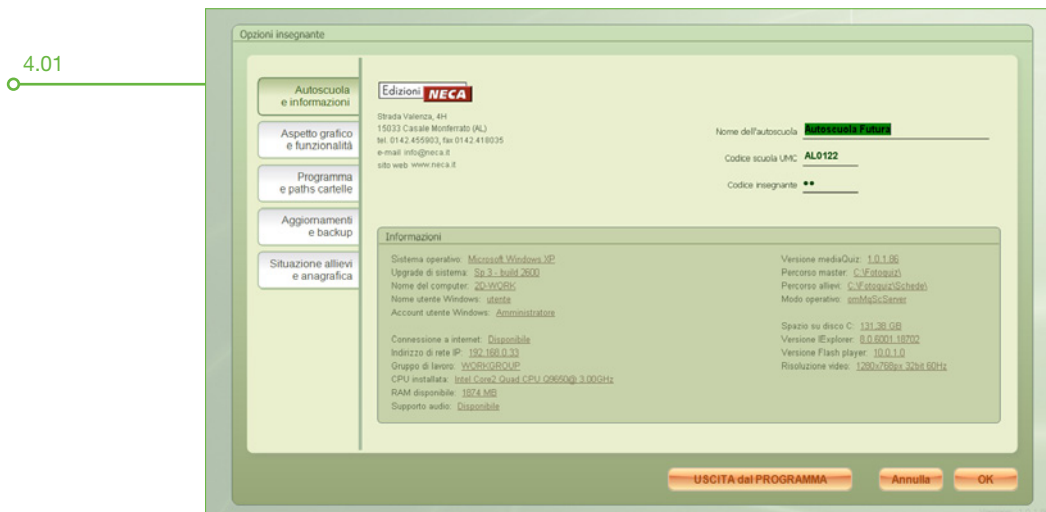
4.01

Opzioni insegnante

Autoscuola e informazioni

Aspetto grafico e funzionalità

Programma e paths cartelle

Aggiornamenti e backup

Situazione allievi e anagrafica

Edizioni NECA

Strada Valenza, 4H
15033 Casale Monferrato (AL)
tel. 0142.455903, fax 0142.418035
e-mail info@neca.it
sito web www.neca.it

Nome dell'autoscuola Autoscuola Futura

Codice scuola UMC AL0122

Codice insegnante ••

Informazioni

Sistema operativo: Microsoft Windows XP
Upgrade di sistema: Sp 3 - build 2600
Nome del computer: 2D-WORK
Nome utente Windows: utente
Account utente Windows: Amministratore

Connessione a internet: Disponibile
Indirizzo di rete IP: 192.168.0.33
Gruppo di lavoro: WORKGROUP
CPU installata: Intel Core2 Quad CPU Q9650@ 3.00GHz
RAM disponibile: 1874 MB
Supporto audio: Disponibile

Versione mediaQuiz: 1.0.1.86
Percorso master: C:\Fotoquiz\
Percorso allievi: C:\Fotoquiz\Schede\
Modo operativo: omMqScServer

Spazio su disco C: 131,38 GB
Versione IExplorer: 8.0.6001.18702
Versione Flash player: 10.0.1.0
Risoluzione video: 1280x768px 32bit 60Hz

USCITA dal PROGRAMMA

Annulla

OK